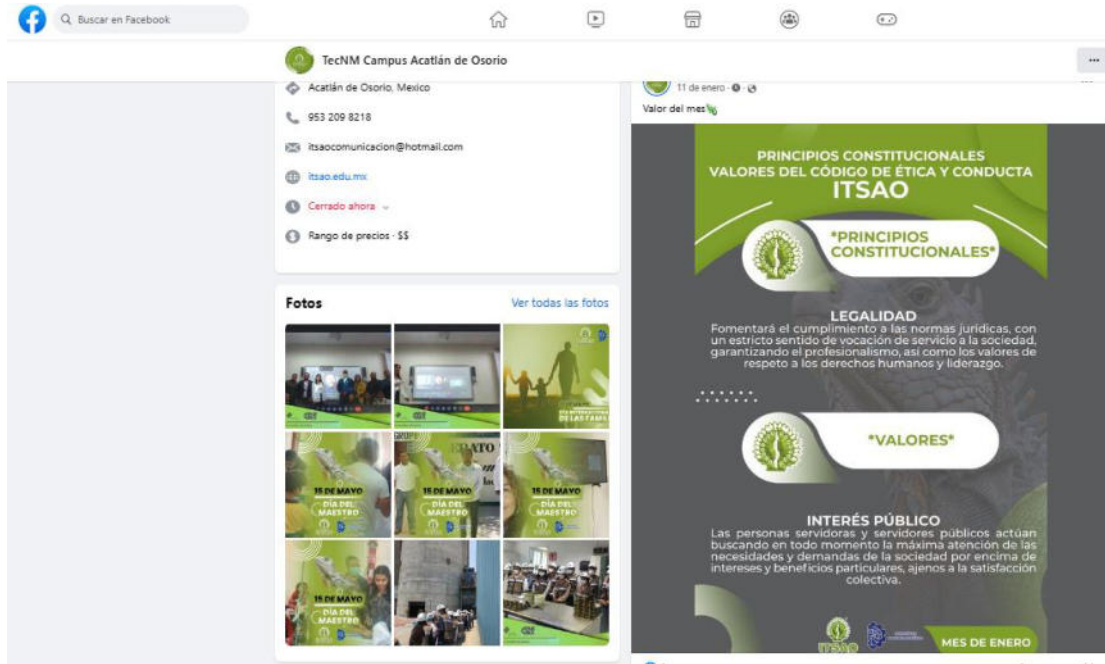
Buscar en Facebook

TecNM Campus Acatlán de Osorio

Acatlán de Osorio, Mexico

953 209 8218

itsaocomunicacion@hotmail.com

itsao.edu.mx

Cerrado ahora

Rango de precios · $$

Fotos

Ver todas las fotos

15 DE MAYO
DÍA DEL MAESTRO

15 DE MAYO
DÍA DEL MAESTRO

15 DE MAYO
DÍA DEL MAESTRO

15 DE MAYO
DÍA DEL MAESTRO

11 de enero ·

Valor del mes

PRINCIPIOS CONSTITUCIONALES
VALORES DEL CÓDIGO DE ÉTICA Y CONDUCTA
ITSAO

*PRINCIPIOS CONSTITUCIONALES*

LEGALIDAD
Fomentará el cumplimiento a las normas jurídicas, con un estricto sentido de vocación de servicio a la sociedad, garantizando el profesionalismo, así como los valores de respeto a los derechos humanos y liderazgo.

*VALORES*

INTERÉS PÚBLICO
Las personas servidoras y servidores públicos actúan buscando en todo momento la máxima atención de las necesidades y demandas de la sociedad por encima de intereses y beneficios particulares, ajenos a la satisfacción colectiva.

ITSAO

MES DE ENERO